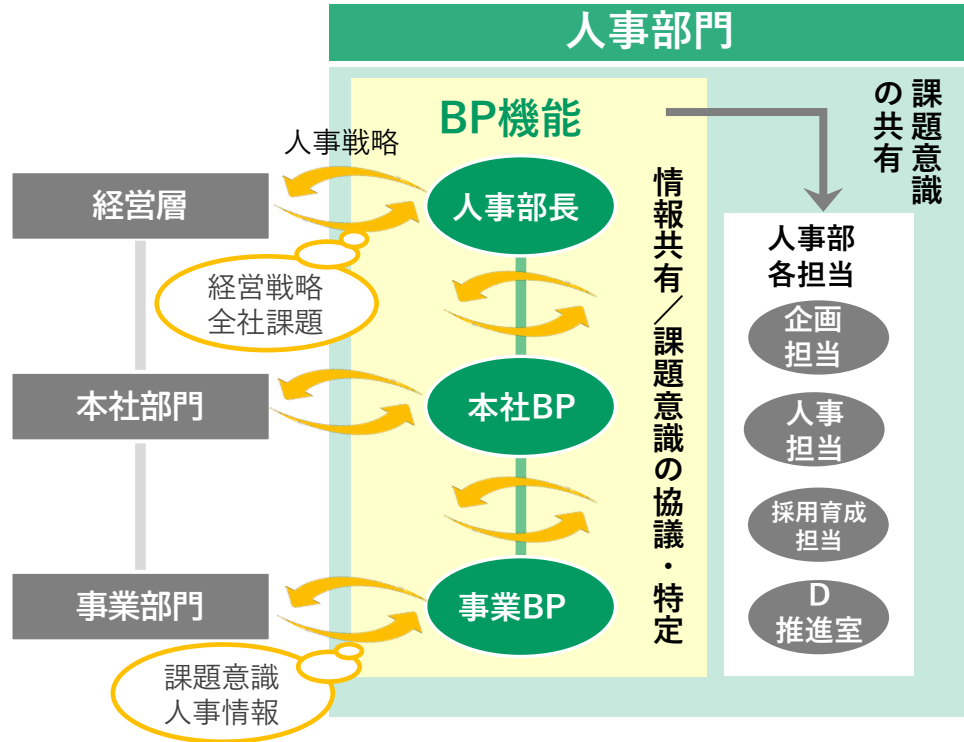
人事部門

BP機能

課題意識の共有

人事戦略

経営層

人事部長

経営戦略
全社課題

本社部門

本社BP

事業部門

事業BP

課題意識
人事情報

情報共有／課題意識の協議・特定

人事部
各担当

企画
担当

人事
担当

採用育成
担当

D
推進室